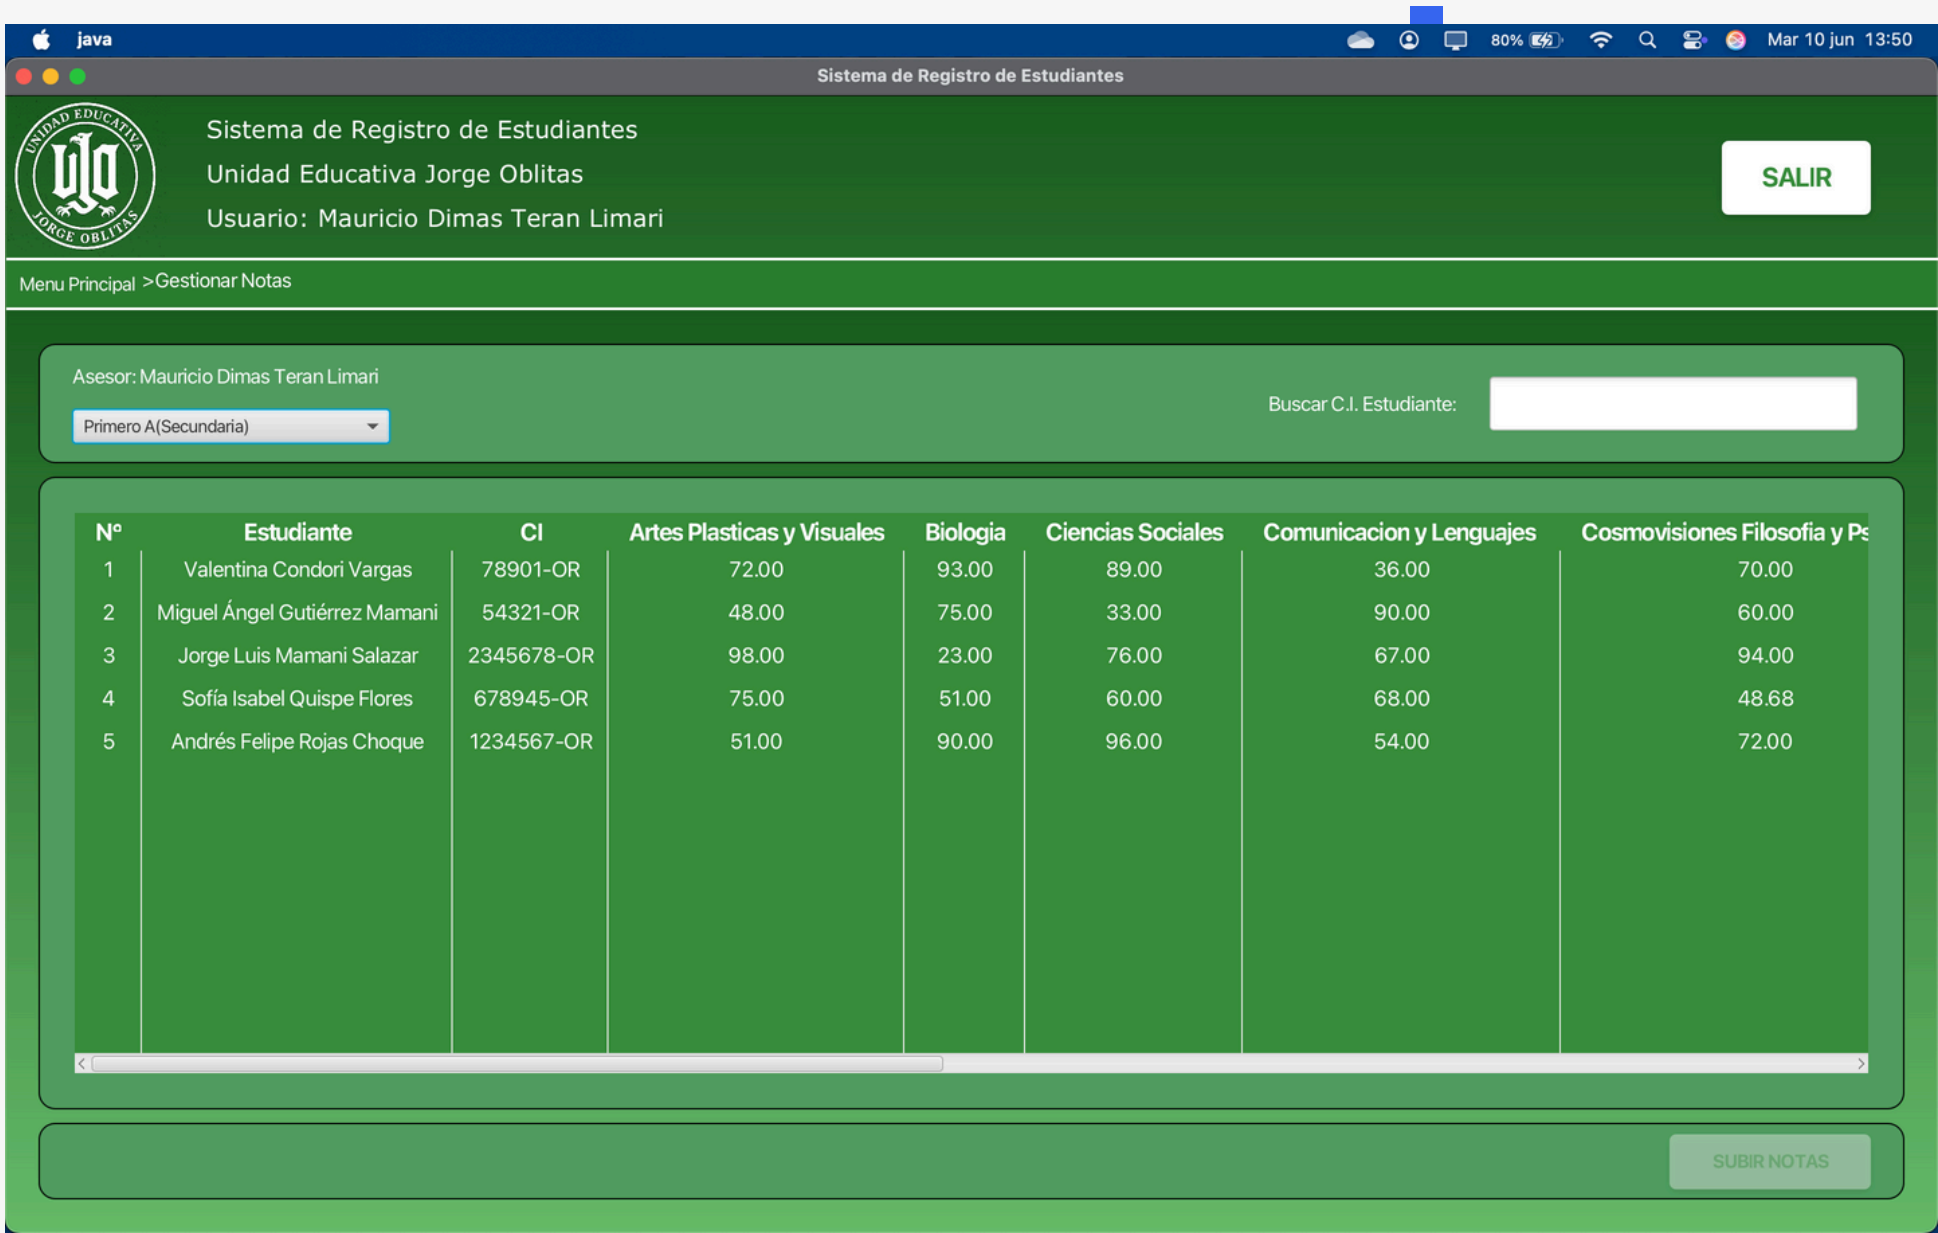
java 80% Mar 10 jun 13:50

Sistema de Registro de Estudiantes

UNIDAD EDUCATIVA JORGE OBLITAS

Sistema de Registro de Estudiantes
Unidad Educativa Jorge Oblitas
Usuario: Mauricio Dimas Teran Limari

SALIR

Menu Principal >Gestionar Notas

Asesor: Mauricio Dimas Teran Limari

Primero A(Secundaria)

Buscar C.I. Estudiante:

| Nº | Estudiante | CI | Artes Plasticas y Visuales | Biologia | Ciencias Sociales | Comunicacion y Lenguajes | Cosmovisiones Filosofia y Ps |
|---|---|---|---|---|---|---|---|
| 1 | Valentina Condori Vargas | 78901-OR | 72.00 | 93.00 | 89.00 | 36.00 | 70.00 |
| 2 | Miguel Ángel Gutiérrez Mamani | 54321-OR | 48.00 | 75.00 | 33.00 | 90.00 | 60.00 |
| 3 | Jorge Luis Mamani Salazar | 2345678-OR | 98.00 | 23.00 | 76.00 | 67.00 | 94.00 |
| 4 | Sofía Isabel Quispe Flores | 678945-OR | 75.00 | 51.00 | 60.00 | 68.00 | 48.68 |
| 5 | Andrés Felipe Rojas Choque | 1234567-OR | 51.00 | 90.00 | 96.00 | 54.00 | 72.00 |

SUBIR NOTAS